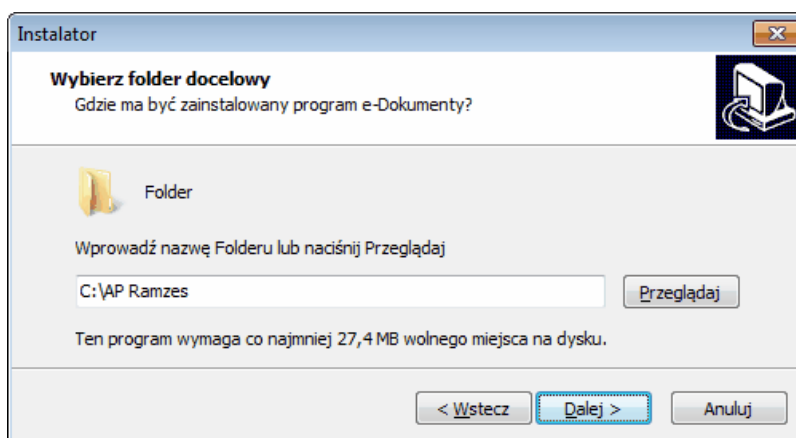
Instalator

Wybierz folder docelowy
Gdzie ma być zainstalowany program e-Dokumenty?

Folder

Wprowadź nazwę Folderu lub naciśnij Przeglądaj

C:\AP Ramzes

Przeglądaj

Ten program wymaga co najmniej 27,4 MB wolnego miejsca na dysku.

< Wstecz

Dalej >

Anuluj